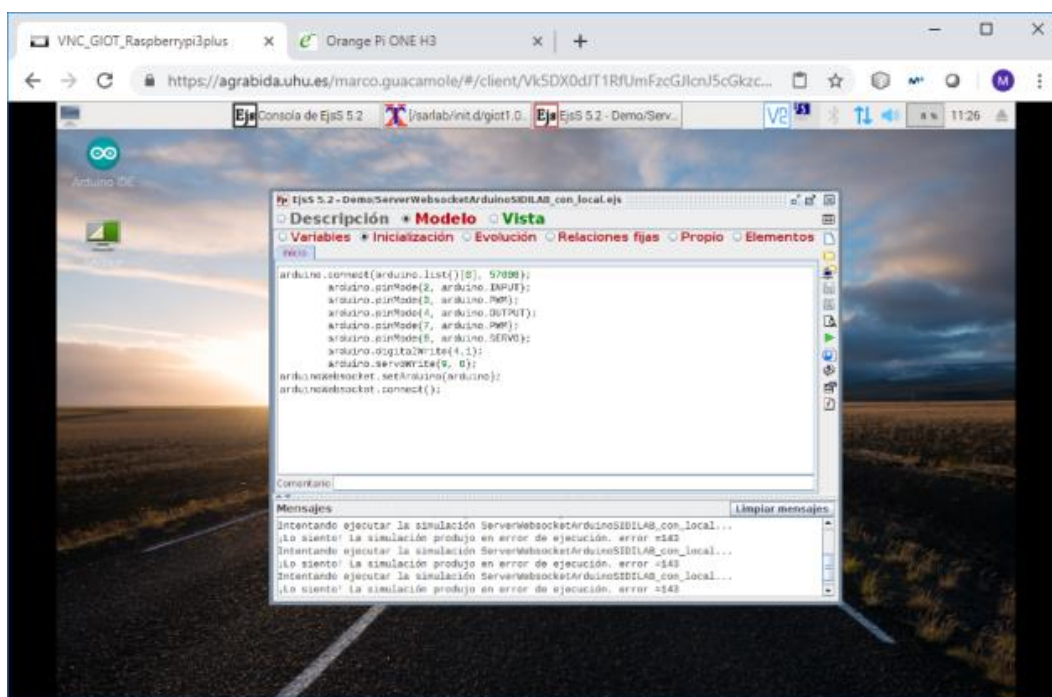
VNC_GIOT_Raspberrypi3plus × Orange Pi ONE H3 × +

https://agrabida.uhu.es/marco.guacamole/#/client/Vk5DX0dJT1RfUmFzcGJlcnJ5cGkzc...

M

Consola de EjsS 5.2 [/sarlab/init.d/giot1.0... EjsS 5.2 - Demo/Serv...

11:26

Arduino IDE

EjsS 5.2 - Demo/ServerWebsocketArduinoSIDILAB_con_local.ejs

Descripción • Modelo Vista

Variables • Inicialización Evolución Relaciones fijas Propio Elementos

Inicio

arduino.connect(arduino.list()[0], 57600);
arduino.pinMode(2, arduino.INPUT);
arduino.pinMode(3, arduino.PWM);
arduino.pinMode(4, arduino.OUTPUT);
arduino.pinMode(7, arduino.PWM);
arduino.pinMode(9, arduino.SERVO);
arduino.digitalWrite(4,1);
arduino.servoWrite(9, 0);
arduinoWebsocket.setArduino(arduino);
arduinoWebsocket.connect();

Comentario

Mensajes

Limpiar mensajes

Intentando ejecutar la simulación ServerWebsocketArduinoSIDILAB_con_local...
¡Lo siento! La simulación produjo un error de ejecución. error =143
Intentando ejecutar la simulación ServerWebsocketArduinoSIDILAB_con_local...
¡Lo siento! La simulación produjo un error de ejecución. error =143
Intentando ejecutar la simulación ServerWebsocketArduinoSIDILAB_con_local...
¡Lo siento! La simulación produjo un error de ejecución. error =143